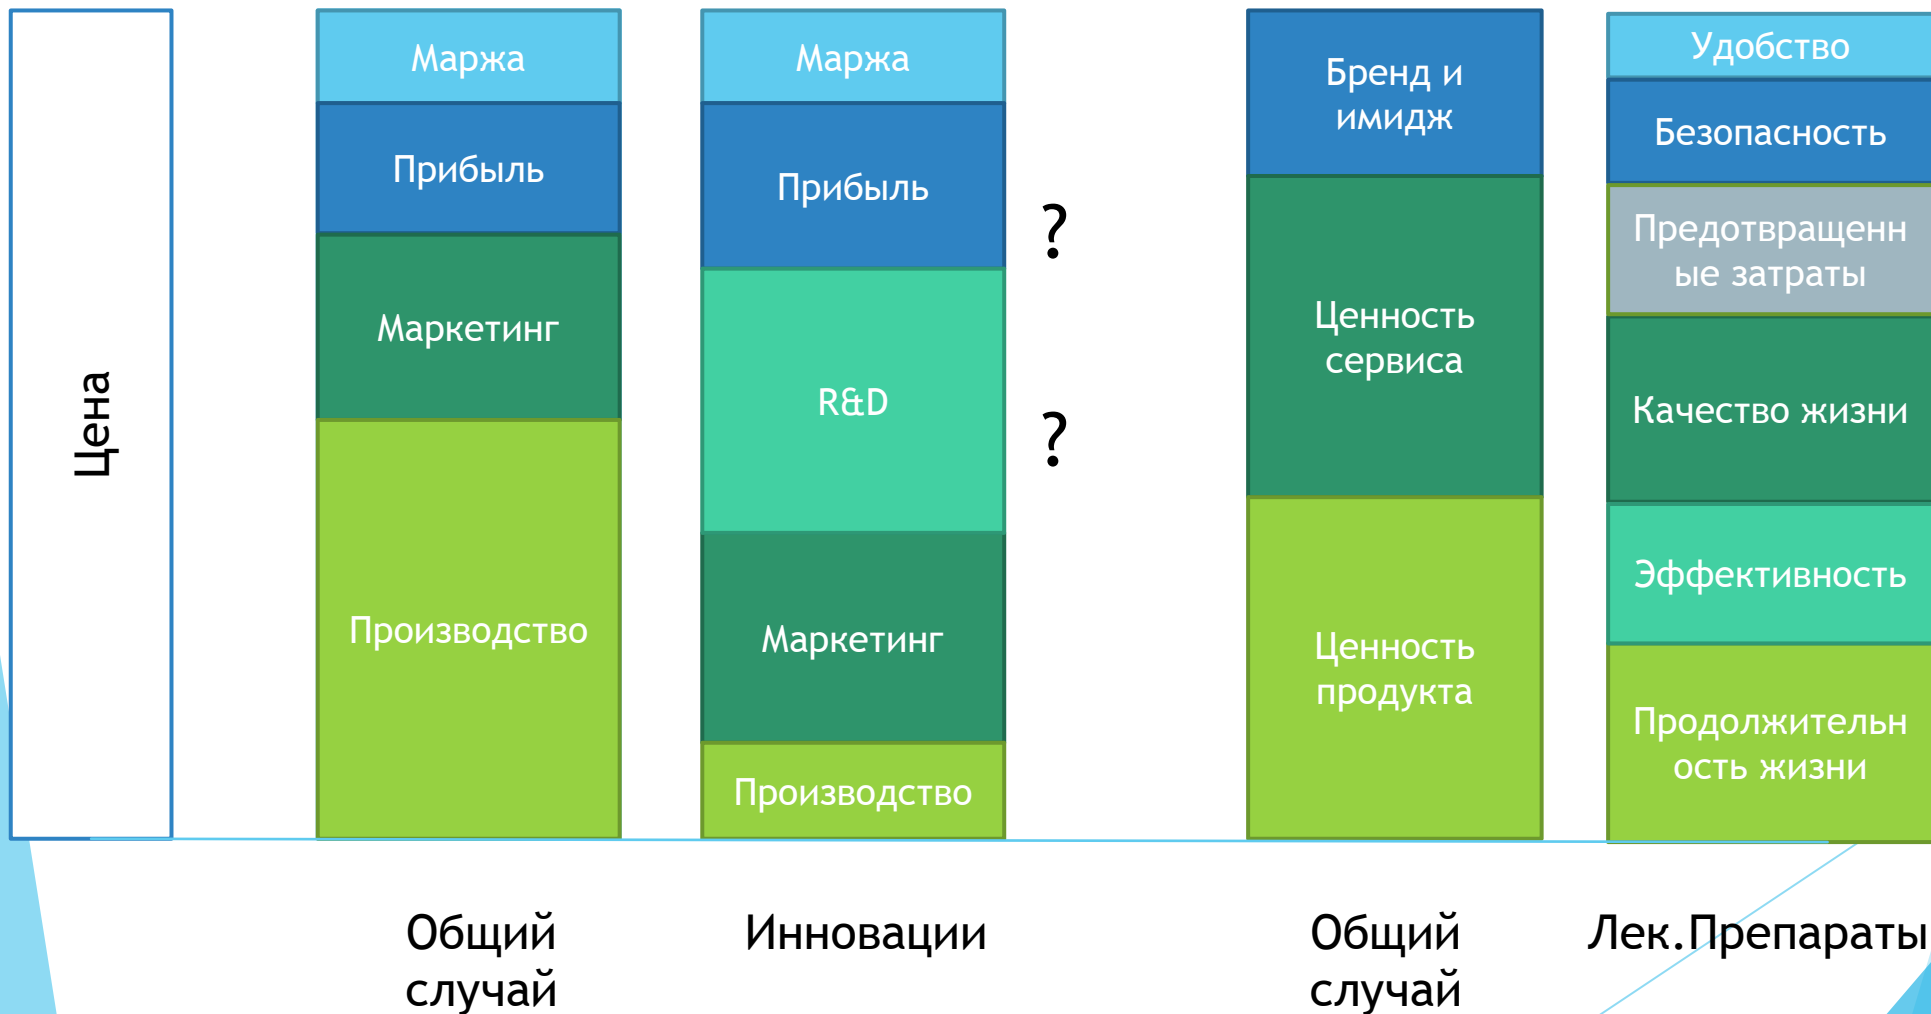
Цена

Маржа
Прибыль
Маркетинг
Производство

Маржа
Прибыль
R&D
Маркетинг
Производство

?
?

Бренд и имидж
Ценность сервиса
Ценность продукта

Удобство
Безопасность
Предотвращенные затраты
Качество жизни
Эффективность
Продолжительность жизни

Общий случай
Инновации
Общий случай
Лек.Препараты